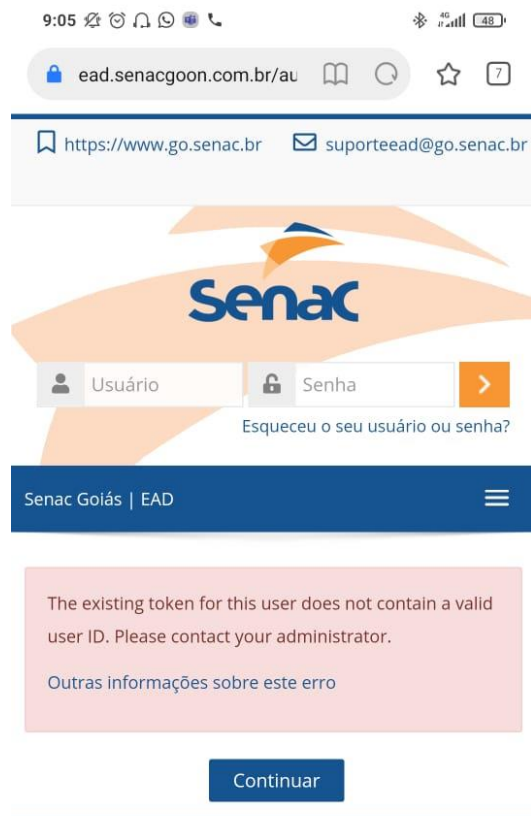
9:05

4G 48

ead.senacgoon.com.br/au

7

https://www.go.senac.br suporteead@go.senac.br

Senac

Usuário Senha

Esqueceu o seu usuário ou senha?

Senac Goiás | EAD

The existing token for this user does not contain a valid user ID. Please contact your administrator.

Outras informações sobre este erro

Continuar